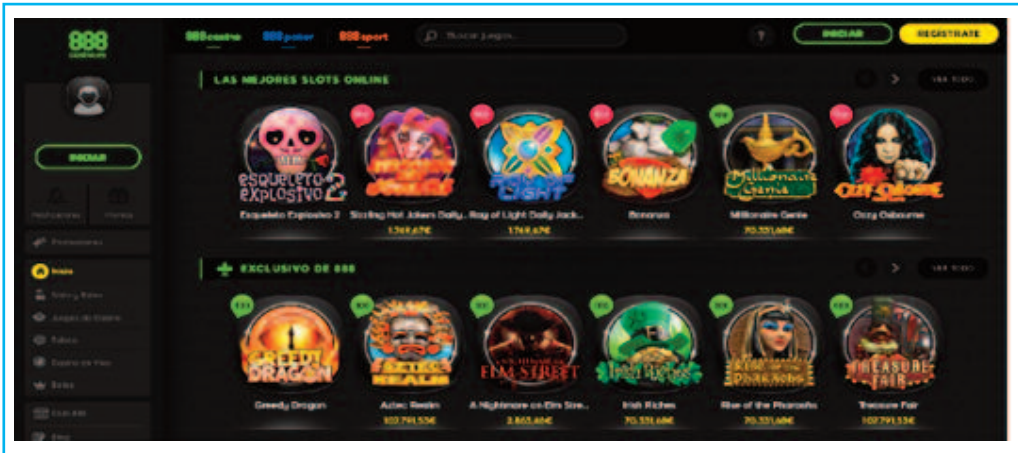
888 casino

888casino 888poker 888sport

Buscar juegos...

?

INICIAR

REGISTRATE

INICIAR

LAS MEJORES SLOTS ONLINE

VER TODO

Esqueleto Explosivo 2

Esqueleto Explosivo 2

Sizzling Hot Jokers Daily...

1.769,67€

Ray of Light Daily Jack...

1.769,67€

BONANZA

Bonanza

Millionaire Genie

Millionaire Genie

70.331,68€

Ozzy Osbourne

Ozzy Osbourne

EXCLUSIVO DE 888

VER TODO

GREEDY DRAGON

Greedy Dragon

AZTEC REALM

Aztec Realm

102.791,53€

A NIGHTMARE ON ELM STREET

A Nightmare on Elm Stre...

2.865,40€

IRISH RICHES

Irish Riches

70.331,68€

RISE OF THE PHARAOHS

Rise of the Pharaohs

70.331,68€

TREASURE FAIR

Treasure Fair

102.791,53€

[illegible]

Promociones

Inicio

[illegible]

Juegos de Casino

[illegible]

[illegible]

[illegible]

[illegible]

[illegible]